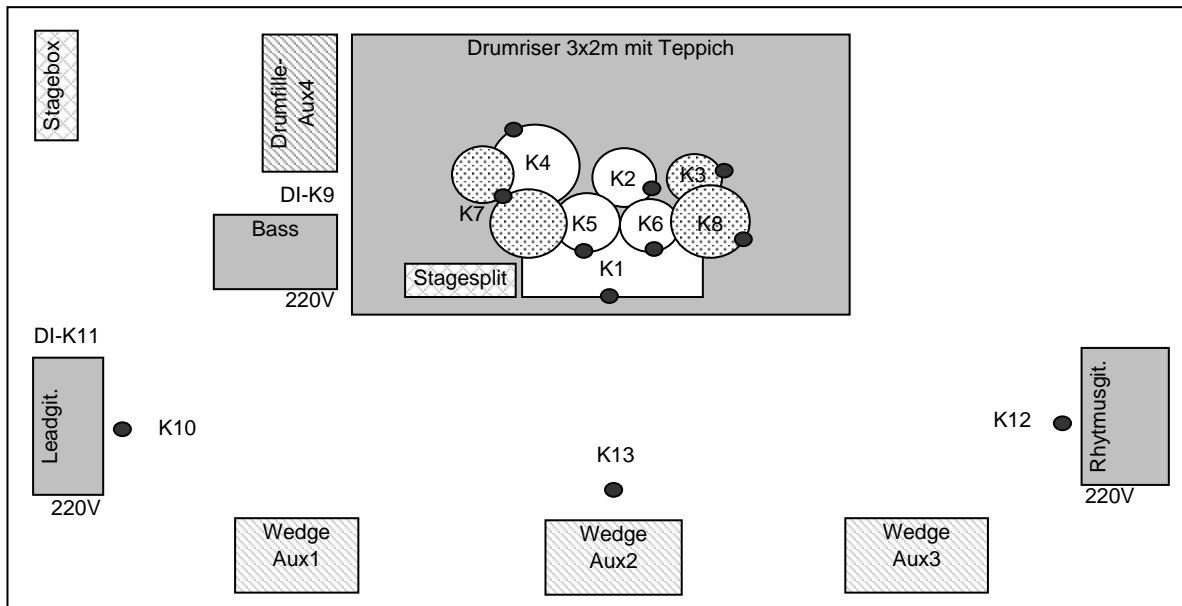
Stagebox

Drumfill-Aux4

Drumriser 3x2m mit Teppich

K4

K2

K3

K7

K5

K6

K8

K1

Stagesplit

DI-K9

Bass

220V

DI-K11

Leadgit.

220V

K10

K13

K12

Rhytmusgit.

220V

Wedge Aux1

Wedge Aux2

Wedge Aux3